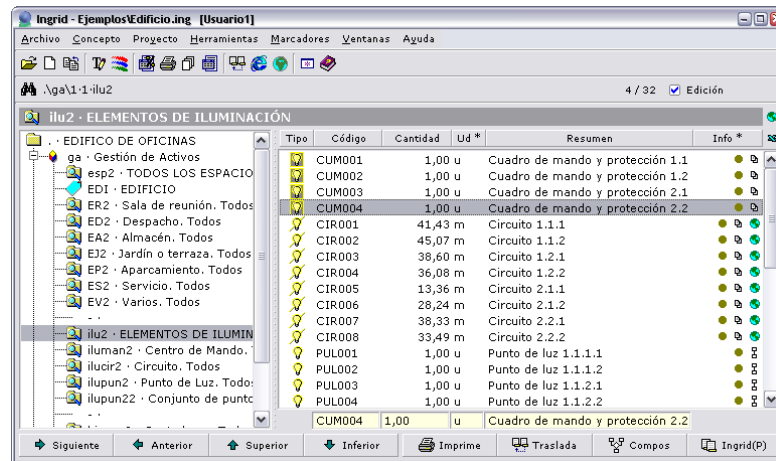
Ingrid - Ejemplos\Edificio.ing [Usuario1]

Archivo Concepto Proyecto Herramientas Marcadores Ventanas Ayuda

.\ga\1·1·ilu2

4/32 Edición

ilu2 · ELEMENTOS DE ILUMINACIÓN

. · EDIFICO DE OFICINAS
ga · Gestión de Activos
esp2 · TODOS LOS ESPACIO
EDI · EDIFICIO
ER2 · Sala de reunión. Todos
ED2 · Despacho. Todos
EA2 · Almacén. Todos
EJ2 · Jardín o terraza. Todos
EP2 · Aparcamiento. Todos
ES2 · Servicio. Todos
EV2 · Varios. Todos
- .
ilu2 · ELEMENTOS DE ILUMIN
iluman2 · Centro de Mando.
ilucir2 · Circuito. Todos
ilupun2 · Punto de Luz. Todos
ilupun22 · Conjunto de punto
- .

| Tipo | Código | Cantidad | Ud * | Resumen | Info * |
|---|---|---|---|---|---|
| | CUM001 | 1,00 | u | Cuadro de mando y protección 1.1 | |
| | CUM002 | 1,00 | u | Cuadro de mando y protección 1.2 | |
| | CUM003 | 1,00 | u | Cuadro de mando y protección 2.1 | |
| | CUM004 | 1,00 | u | Cuadro de mando y protección 2.2 | |
| | CIR001 | 41,43 | m | Circuito 1.1.1 | |
| | CIR002 | 45,07 | m | Circuito 1.1.2 | |
| | CIR003 | 38,60 | m | Circuito 1.2.1 | |
| | CIR004 | 36,08 | m | Circuito 1.2.2 | |
| | CIR005 | 13,36 | m | Circuito 2.1.1 | |
| | CIR006 | 28,24 | m | Circuito 2.1.2 | |
| | CIR007 | 38,33 | m | Circuito 2.2.1 | |
| | CIR008 | 33,49 | m | Circuito 2.2.2 | |
| | PUL001 | 1,00 | u | Punto de luz 1.1.1.1 | |
| | PUL002 | 1,00 | u | Punto de luz 1.1.1.2 | |
| | PUL003 | 1,00 | u | Punto de luz 1.1.2.1 | |
| | PUL004 | 1,00 | u | Punto de luz 1.1.2.2 | |
| | CUM004 | 1,00 | u | Cuadro de mando y protección 2.2 | |

Siguiente Anterior Superior Inferior Imprime Traslada Compos Ingrid(P)